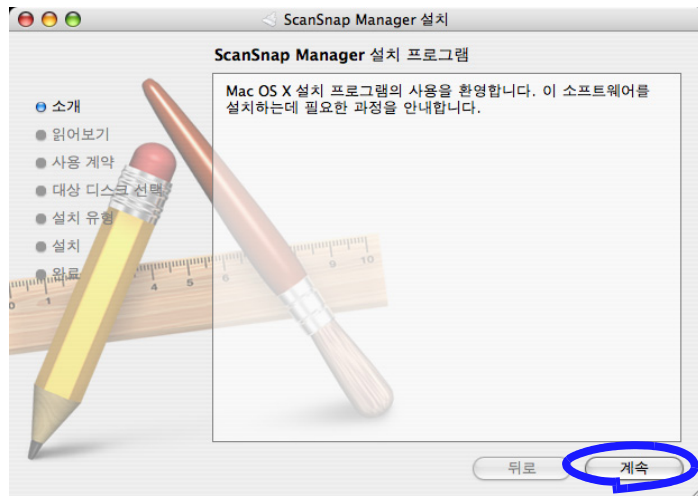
ScanSnap Manager 설치

ScanSnap Manager 설치 프로그램

소개
읽어보기
사용 계약
대상 디스크 선택
설치 유형
설치
완료

Mac OS X 설치 프로그램의 사용을 환영합니다. 이 소프트웨어를 설치하는데 필요한 과정을 안내합니다.

뒤로
계속